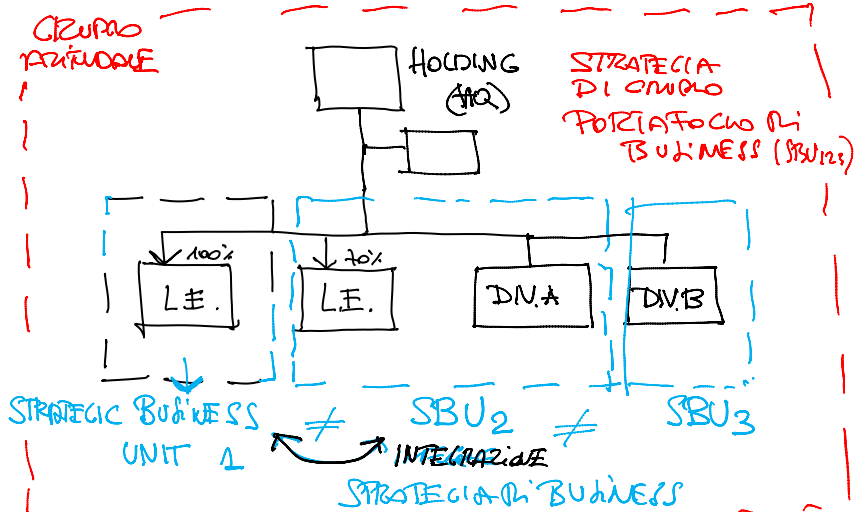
GRUPPO AZIENDALE

HOLDING (HQ)

STRATEGIA DI GRUPPO

PORTAFOGLIO DI BUSINESS (SBU1,2,3)

100%

70%

L.E.

L.E.

DIV.A

DIV.B

STRATEGIC BUSINESS UNIT 1

$\neq$

SBU$_2$

$\neq$

SBU$_3$

INTEGRAZIONE

STRATEGIA DI BUSINESS